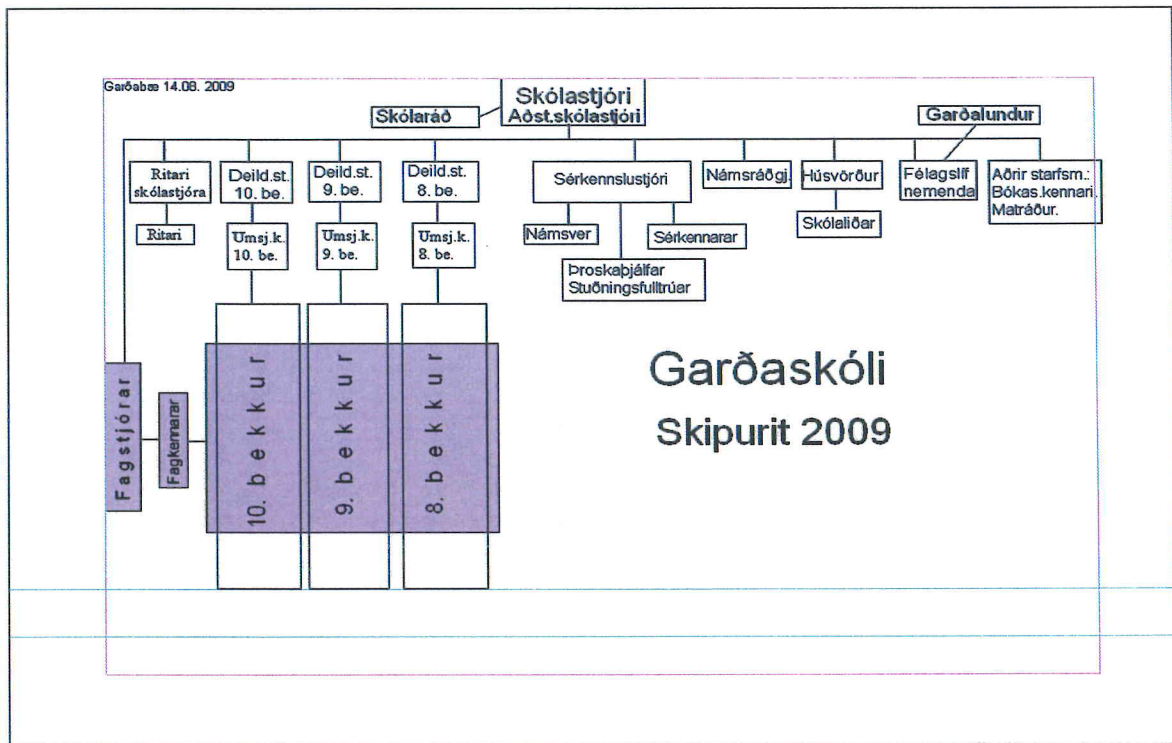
Garðabæ 14.08. 2009

Skólastjóri
Aðst.skólastjóri

Skólaráð

Garðalundur

Ritari skólastjóra

Ritari

Deild.st. 10. be.

Umsj.k. 10. be.

Deild.st. 9. be.

Umsj.k. 9. be.

Deild.st. 8. be.

Umsj.k. 8. be.

Sérkennslustjóri

Námsver

Þroskaþjálfar Stuðningsfulltrúar

Sérkennarar

Námsráðgj.

Húsvörður

Skólaliðar

Félagslíf nemenda

Aðrir starfsm.: Bókas.kennari. Matráður.

Fagstjórar

Fagkennarar

10. bekkur

9. bekkur

8. bekkur

Garðaskóli

Skipurit 2009